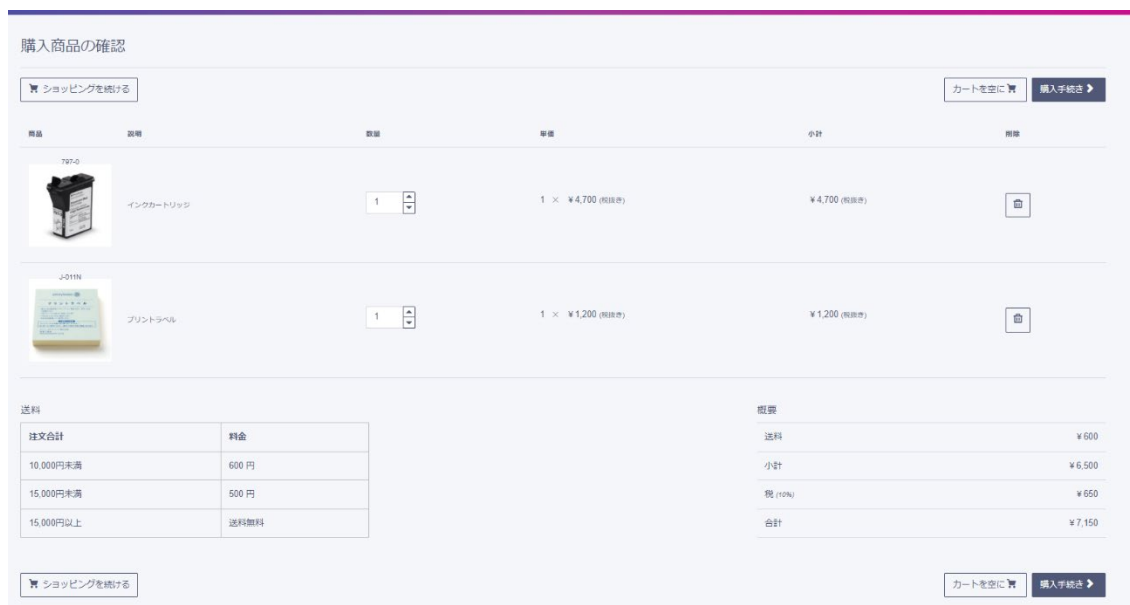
購入商品の確認

ショッピングを続ける

カートを空に

購入手続き

| 商品 | 説明 | 数量 | 単価 | 小計 | 削除 |
|---|---|---|---|---|---|
| 797-0 | インクカートリッジ | 1 | 1 × ¥4,700 (税抜き) | ¥4,700 (税抜き) | |
| J-011N | プリントラベル | 1 | 1 × ¥1,200 (税抜き) | ¥1,200 (税抜き) | |

送料

| 注文合計 | 料金 |
|---|---|
| 10,000円未満 | 600 円 |
| 15,000円未満 | 500 円 |
| 15,000円以上 | 送料無料 |

概要

| | |
|---|---|
| 送料 | ¥600 |
| 小計 | ¥6,500 |
| 税 (10%) | ¥650 |
| 合計 | ¥7,150 |

ショッピングを続ける

カートを空に

購入手続き